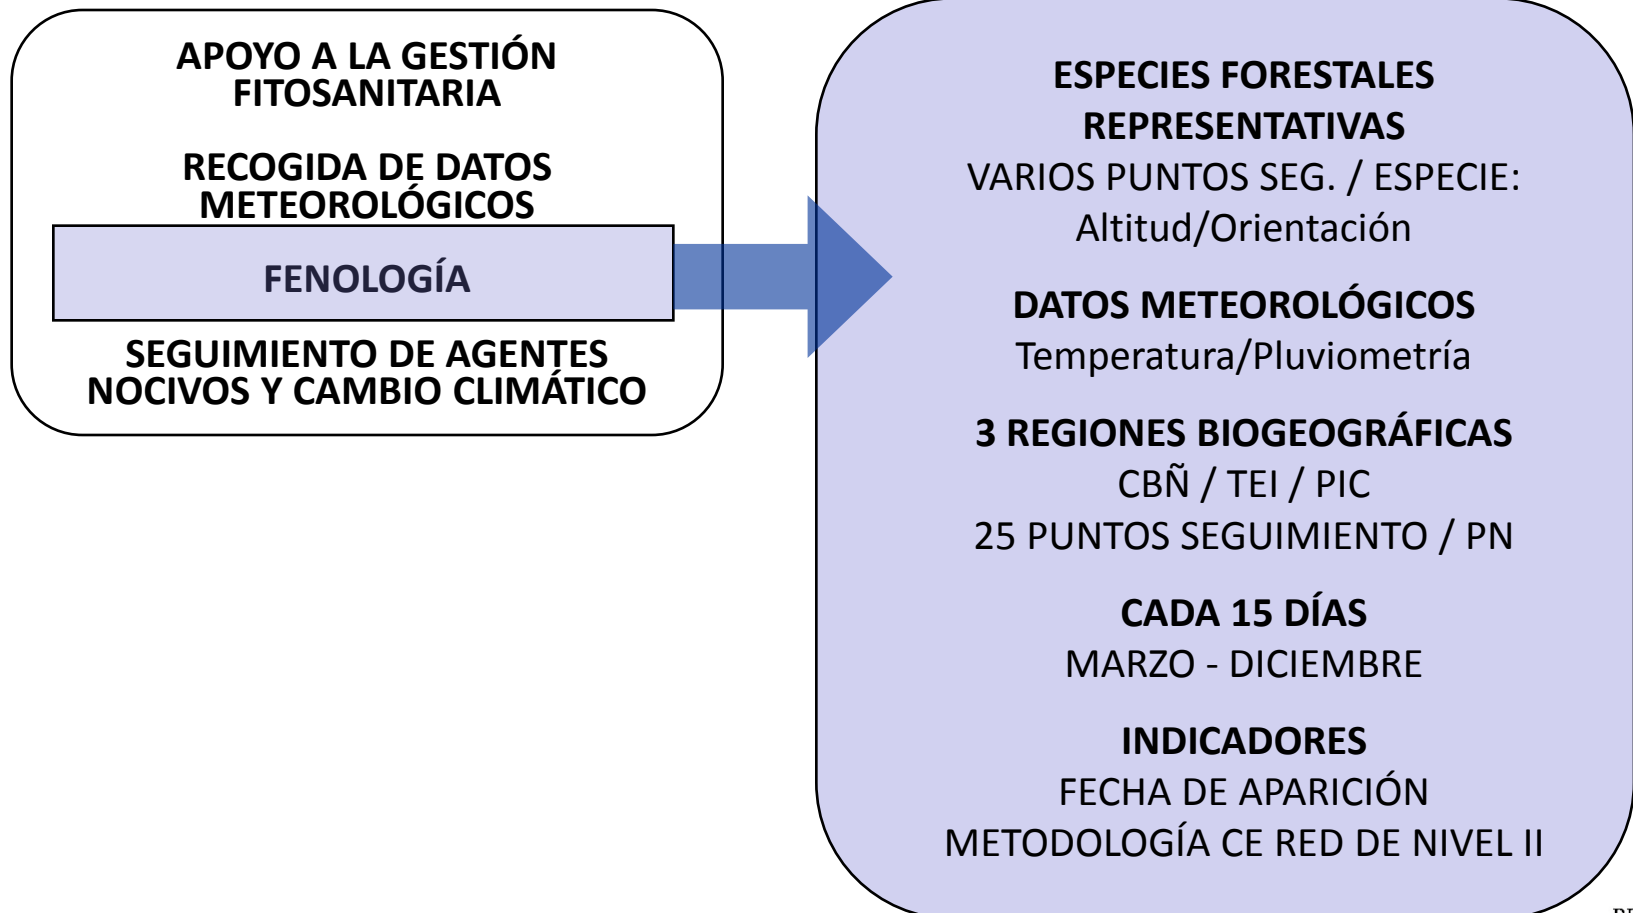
APOYO A LA GESTIÓN FITOSANITARIA

RECOGIDA DE DATOS METEOROLÓGICOS

FENOLOGÍA

SEGUIMIENTO DE AGENTES NOCIVOS Y CAMBIO CLIMÁTICO

ESPECIES FORESTALES REPRESENTATIVAS
VARIOS PUNTOS SEG. / ESPECIE:
Altitud/Orientación

DATOS METEOROLÓGICOS
Temperatura/Pluviometría

3 REGIONES BIOGEOGRÁFICAS
CBÑ / TEI / PIC
25 PUNTOS SEGUIMIENTO / PN

CADA 15 DÍAS
MARZO - DICIEMBRE

INDICADORES
FECHA DE APARICIÓN
METODOLOGÍA CE RED DE NIVEL II